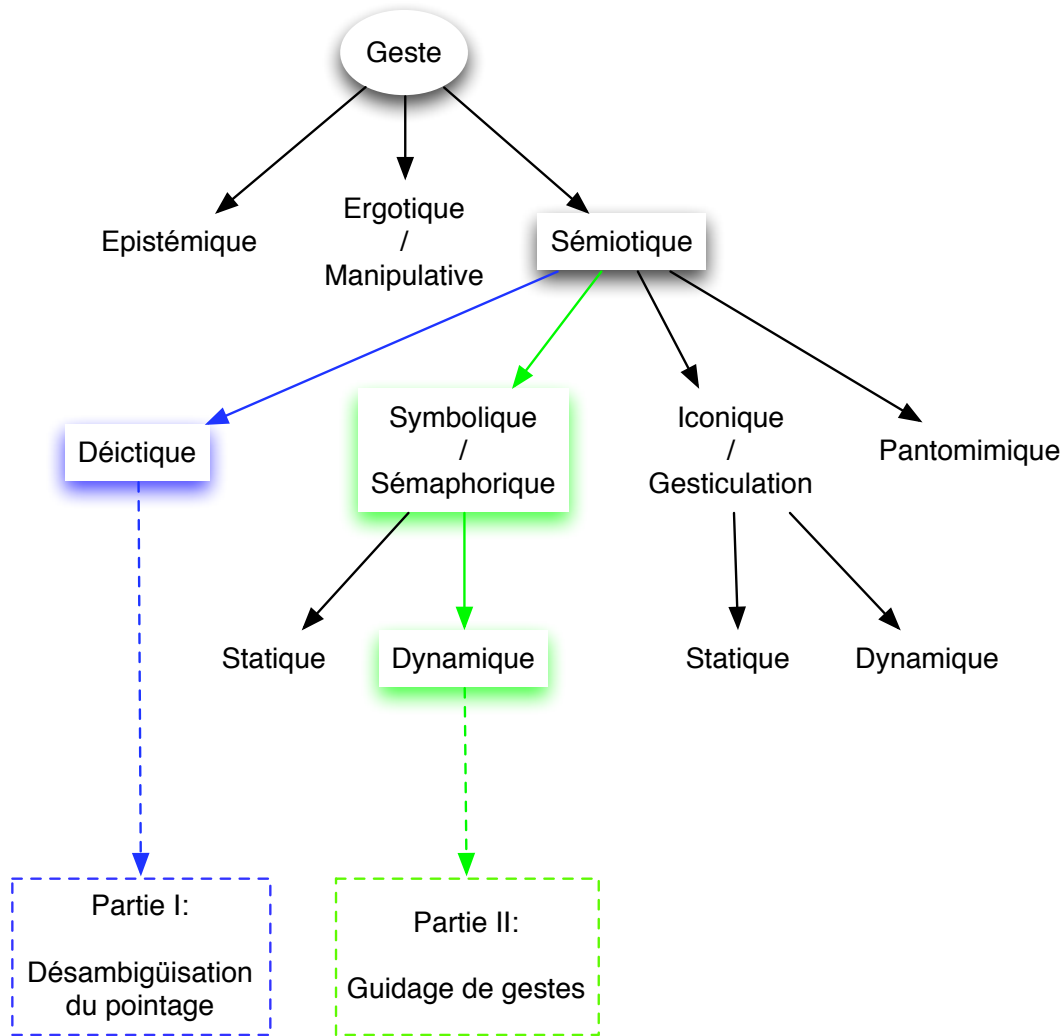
Geste

Epistémique

Ergotique
/
Manipulative

Sémiotique

Déictique

Symbolique
/
Sémaphorique

Iconique
/
Gesticulation

Pantomimique

Statique

Dynamique

Statique

Dynamique

Partie I:

Désambigüisation du pointage

Partie II:

Guidage de gestes